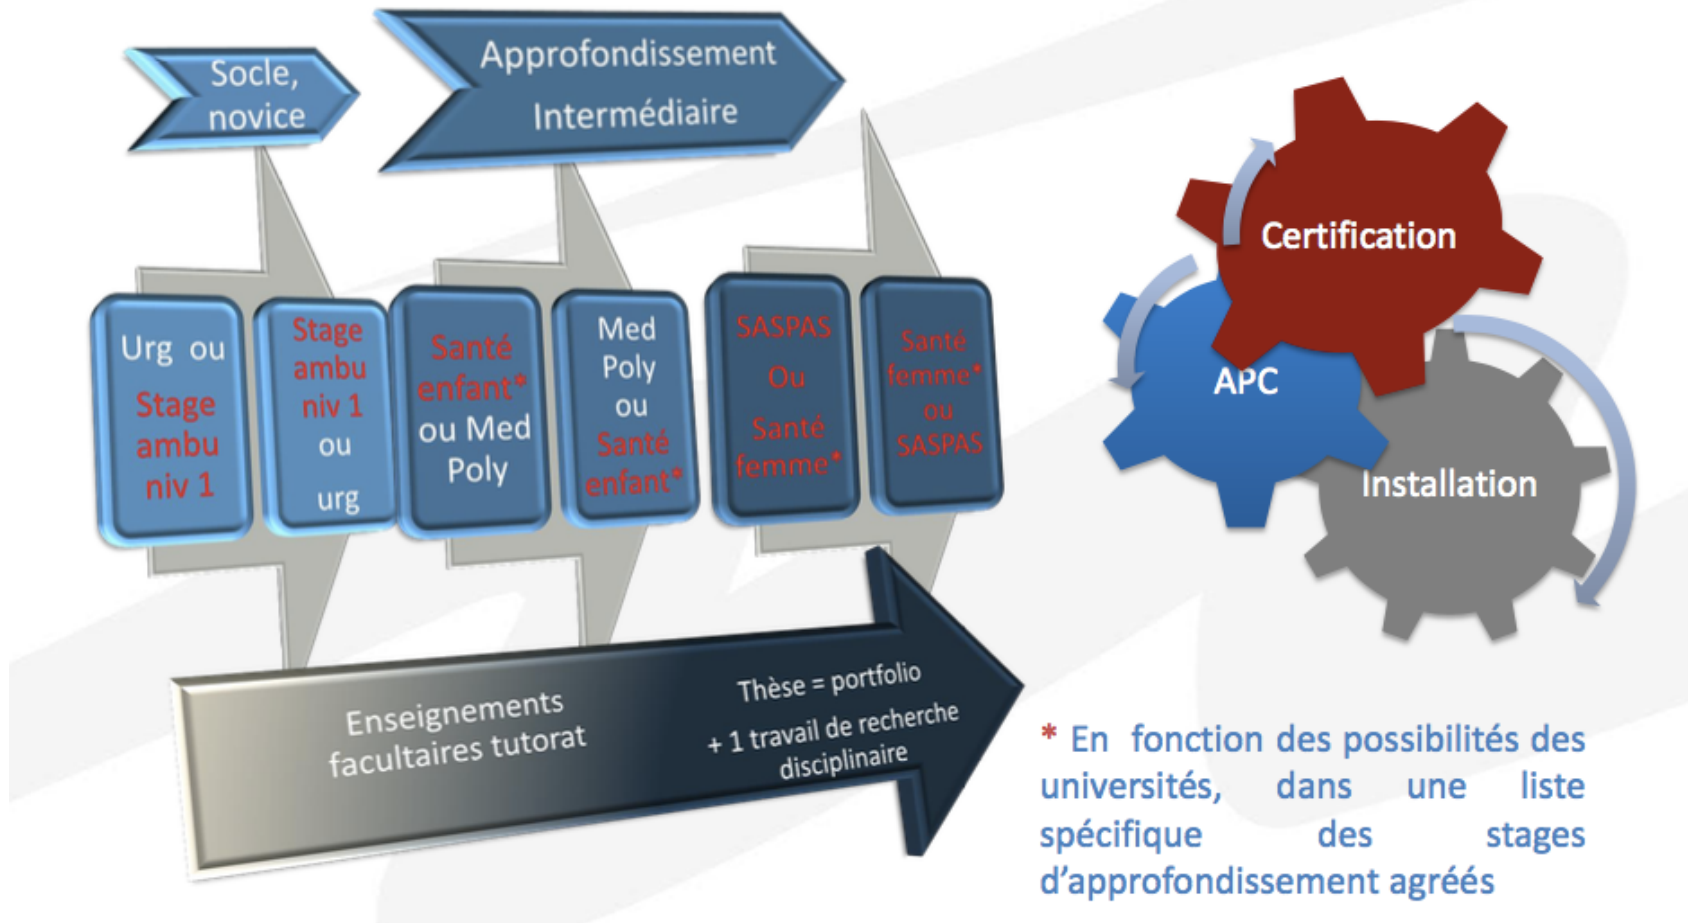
Socle, novice

Approfondissement

Intermédiaire

Urg ou Stage ambu niv 1

Stage ambu niv 1 ou urg

Santé enfant* ou Med Poly

Med Poly ou Santé enfant*

SASPAS Ou Santé femme*

Santé femme* ou SASPAS

Enseignements facultaires tutorat

Thèse = portfolio + 1 travail de recherche disciplinaire

Certification

APC

Installation

* En fonction des possibilités des universités, dans une liste spécifique des stages d'approfondissement agréés